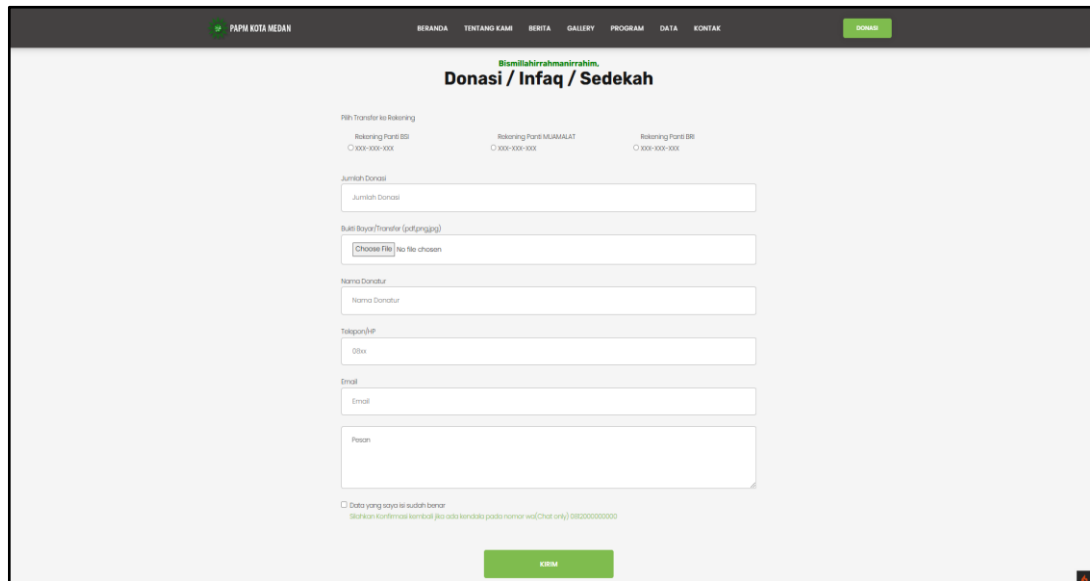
PAPM KOTA MEDAN

BERANDA TENTANG KAMI BERITA GALLERY PROGRAM DATA KONTAK

DONASI

Bismillahirrahmanirrahim,

Donasi / Infaq / Sedekah

Pilih Transfer ke Rekening

Rekening Panti BSI
xxx-xxx-xxx

Rekening Panti MUAMALAT
xxx-xxx-xxx

Rekening Panti BRI
xxx-xxx-xxx

Jumlah Donasi

Jumlah Donasi

Bukti Bayar/Transfer (pdf,png,jpg)

Choose File No file chosen

Nama Donatur

Nama Donatur

Telepon/HP

08xx

Email

Email

Pesan

Data yang saya isi sudah benar

Silahkan Konfirmasi kembali jika ada kendala pada nomor wa(Chat only) 0812000000000

KIRIM